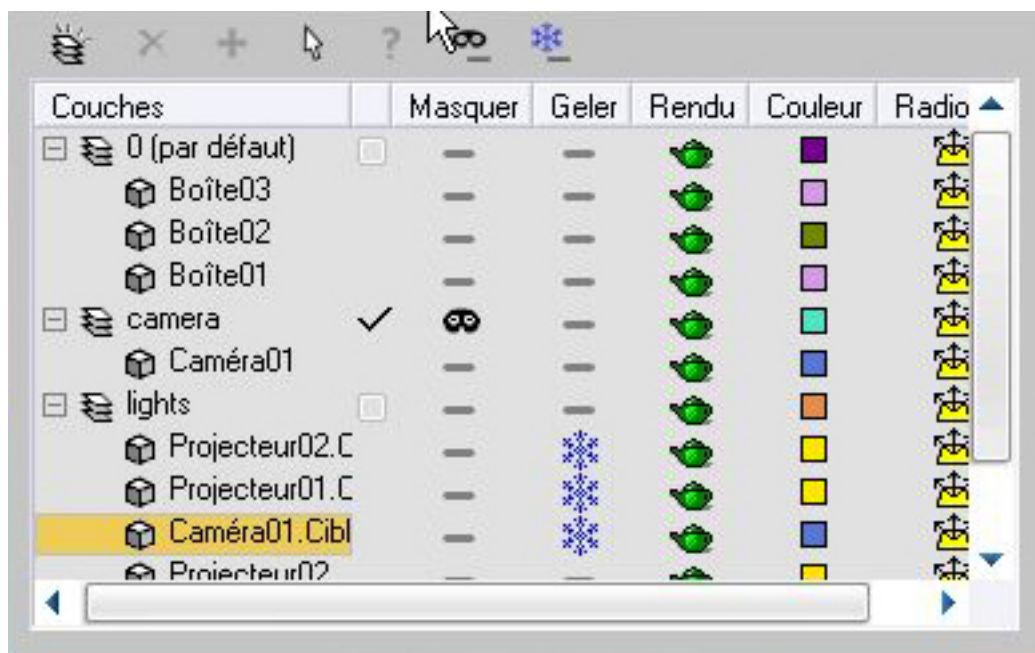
| Couches | | Masquer | Geler | Rendu | Couleur | Radio |
|---|---|---|---|---|---|---|
| 0 (par défaut) | | | | | | |
| Boîte03 | | | | | | |
| Boîte02 | | | | | | |
| Boîte01 | | | | | | |
| camera | ✓ | | | | | |
| Caméra01 | | | | | | |
| lights | | | | | | |
| Projecteur02.C | | | | | | |
| Projecteur01.C | | | | | | |
| Caméra01.Cibl | | | | | | |
| Projecteur02 | | | | | | |